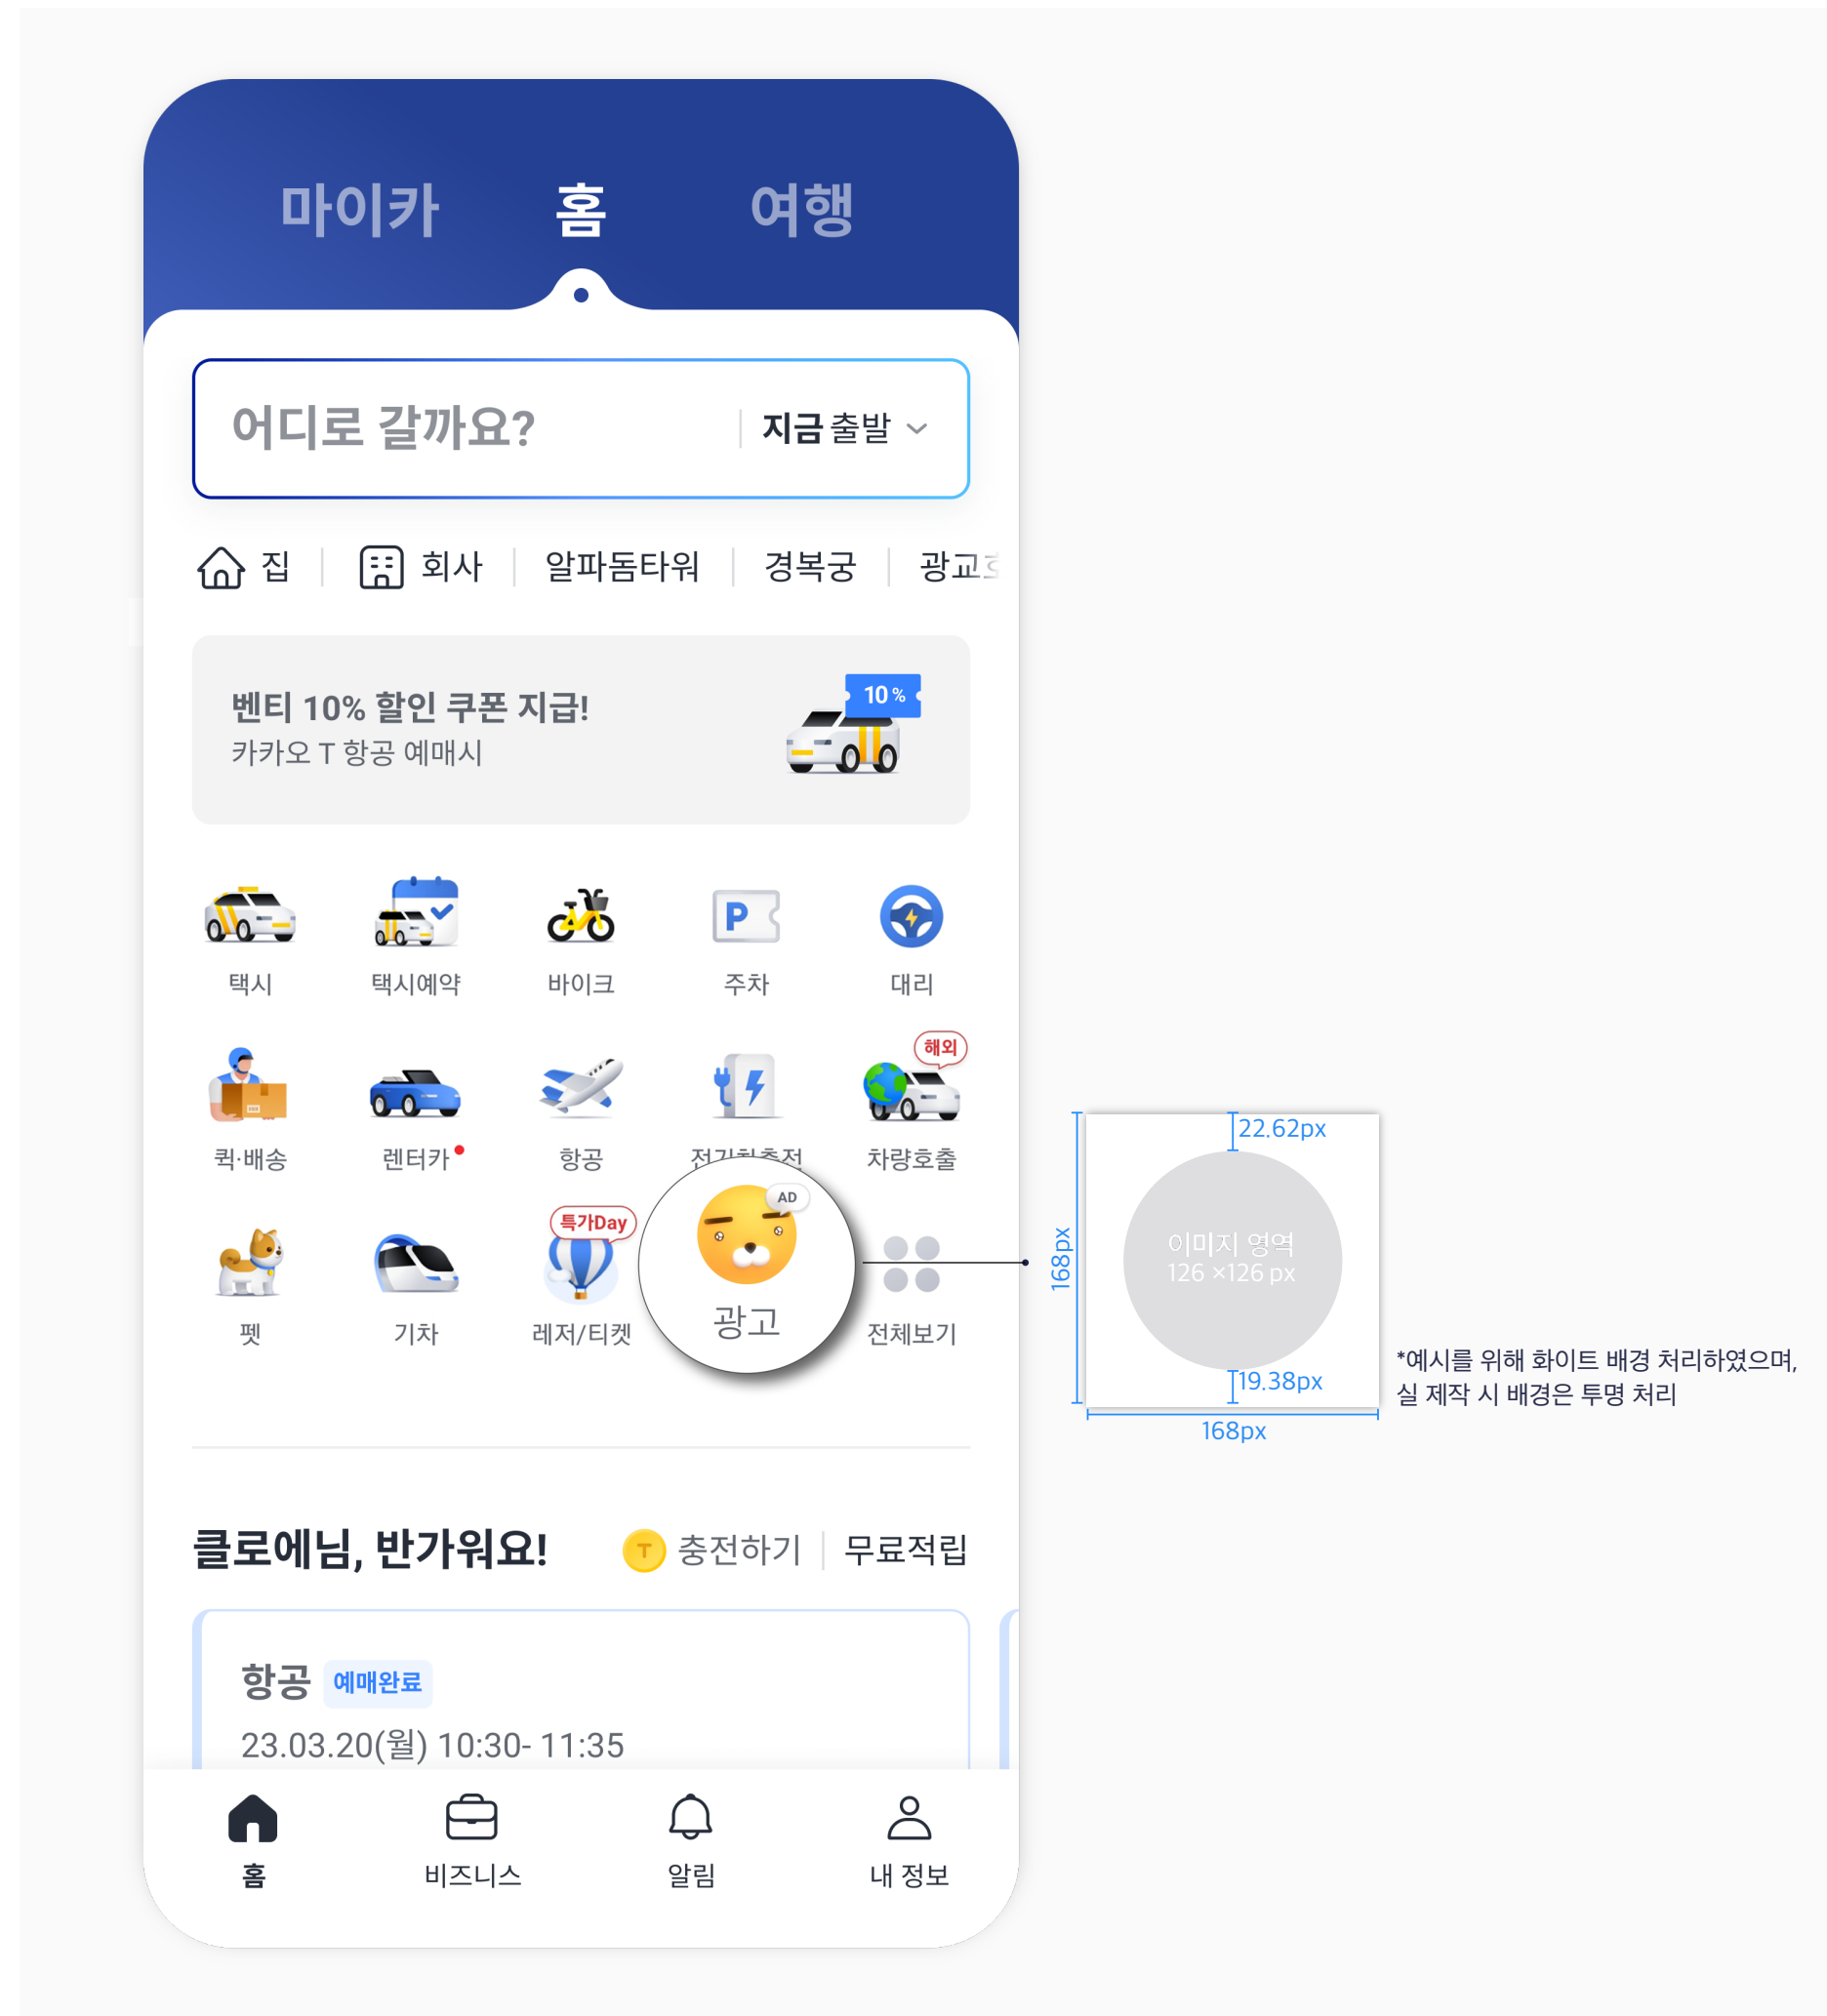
마이카 홈 여행

어디로 갈까요? | 지금 출발

집 | 회사 | 알파돔타워 | 경복궁 | 광교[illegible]

벤티 10% 할인 쿠폰 지급!
카카오 T 항공 예매시
10 %

택시 택시예약 바이크 주차 대리

퀵·배송 렌터카 항공 전기차충전 차량호출
해외

펫 기차 레저/티켓 광고 전체보기
특가Day AD

22.62px
이미지 영역
126 ×126 px
19.38px
168px
168px

*예시를 위해 화이트 배경 처리하였으며, 실 제작 시 배경은 투명 처리

클로에님, 반가워요! 충전하기 | 무료적립

항공 예매완료
23.03.20(월) 10:30- 11:35

홈 비즈니스 알림 내 정보